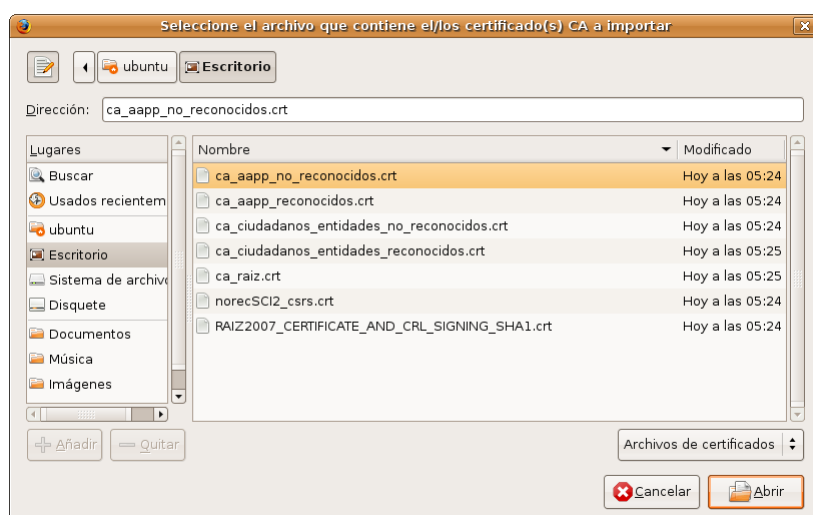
Seleccione el archivo que contiene el/los certificado(s) CA a importar

ubuntu
Escritorio

Dirección: ca_aapp_no_reconocidos.crt

| Lugares |
|---|
| Buscar |
| Usados recientem |
| ubuntu |
| Escritorio |
| Sistema de archivo |
| Disquete |
| Documentos |
| Música |
| Imágenes |

| Nombre | Modificado |
|---|---|
| ca_aapp_no_reconocidos.crt | Hoy a las 05:24 |
| ca_aapp_reconocidos.crt | Hoy a las 05:24 |
| ca_ciudadanos_entidades_no_reconocidos.crt | Hoy a las 05:24 |
| ca_ciudadanos_entidades_reconocidos.crt | Hoy a las 05:25 |
| ca_raiz.crt | Hoy a las 05:25 |
| norecSCI2_csrs.crt | Hoy a las 05:24 |
| RAIZ2007_CERTIFICATE_AND_CRL_SIGNING_SHA1.crt | Hoy a las 05:24 |

Añadir
Quitar

Archivos de certificados

Cancelar
Abrir